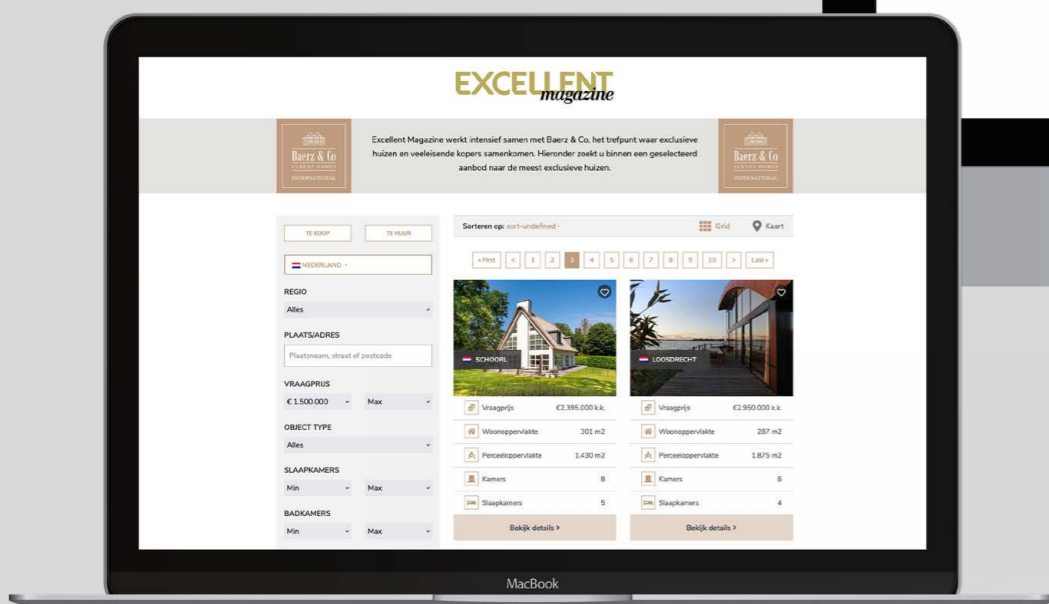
EXCELLENT magazine

Baerz & Co
LUXURY HOMES
INTERNATIONAL

Excellent Magazine werkt intensief samen met Baerz & Co, het trefpunt waar exclusieve huizen en veeleisende kopers samenkomen. Hieronder zoekt u binnen een geselecteerd aanbod naar de meest exclusieve huizen.

Baerz & Co
LUXURY HOMES
INTERNATIONAL

TE KOOP
TE HUUR
NEDERLAND
REGIO
Alles
PLAATS/ADRES
Plaatsnaam, straat of postcode
VRAAGPRIJS
€ 1.500.000
Max
OBJECT TYPE
Alles
SLAAPKAMERS
Min
Max
BADKAMERS
Min
Max

Sorteren op: sort-undefined
Grid
Kaart

« First
<
1
2
3
4
5
6
7
8
9
10
>
Last »

SCHOORL
Vraagprijs €2.395.000 k.k.
Woonoppervlakte 301 m2
Perceeloppervlakte 1.430 m2
Kamers 8
Slaapkamers 5
Bekijk details >

LOOSDRECHT
Vraagprijs €2.950.000 k.k.
Woonoppervlakte 287 m2
Perceeloppervlakte 1.875 m2
Kamers 6
Slaapkamers 4
Bekijk details >

MacBook